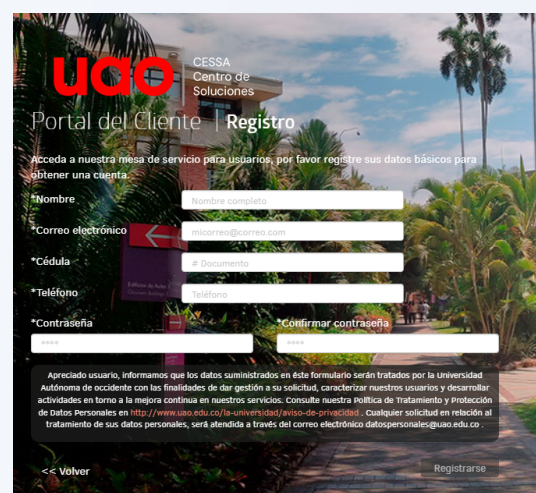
uao CESSA Centro de Soluciones

Portal del Cliente | Registro

Acceda a nuestra mesa de servicio para usuarios, por favor registre sus datos básicos para obtener una cuenta.

*Nombre
Nombre completo

*Correo electrónico
micorreo@correo.com

*Cédula
# Documento

*Teléfono
Teléfono

*Contraseña
****

*Confirmar contraseña
****

Apreciado usuario, informamos que los datos suministrados en éste formulario serán tratados por la Universidad Autónoma de occidente con las finalidades de dar gestión a su solicitud, caracterizar nuestros usuarios y desarrollar actividades en torno a la mejora continua en nuestros servicios. Consulte nuestra Política de Tratamiento y Protección de Datos Personales en http://www.uao.edu.co/la-universidad/aviso-de-privacidad . Cualquier solicitud en relación al tratamiento de sus datos personales, será atendida a través del correo electrónico datospersonales@uao.edu.co .

<< Volver

Registrarse